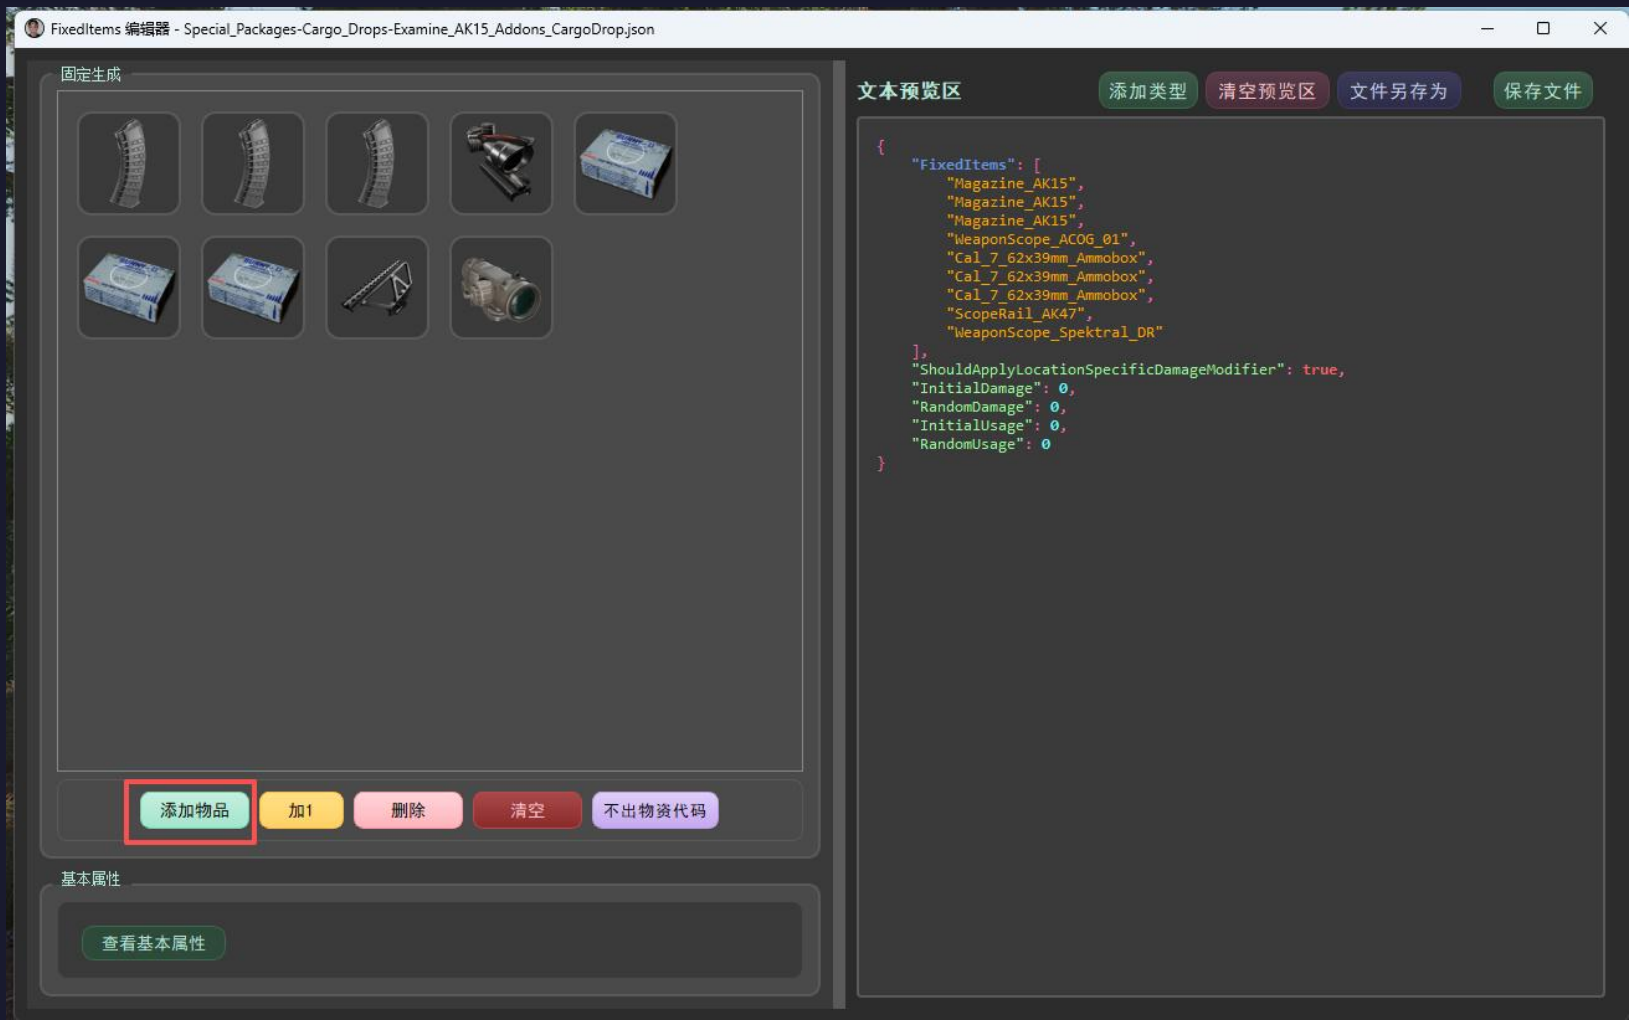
FixedItems 编辑器 - Special_Packages-Cargo_Drops-Examine_AK15_Addons_CargoDrop.json

固定生成

添加物品 加1 删除 清空 不出物资代码

基本属性

查看基本属性

文本预览区

添加类型 清空预览区 文件另存为 保存文件

{
"FixedItems": [
"Magazine_AK15",
"Magazine_AK15",
"Magazine_AK15",
"WeaponScope_ACOG_01",
"Cal_7_62x39mm_Ammobox",
"Cal_7_62x39mm_Ammobox",
"Cal_7_62x39mm_Ammobox",
"ScopeRail_AK47",
"WeaponScope_Spektral_DR"
],
"ShouldApplyLocationSpecificDamageModifier": true,
"InitialDamage": 0,
"RandomDamage": 0,
"InitialUsage": 0,
"RandomUsage": 0
}